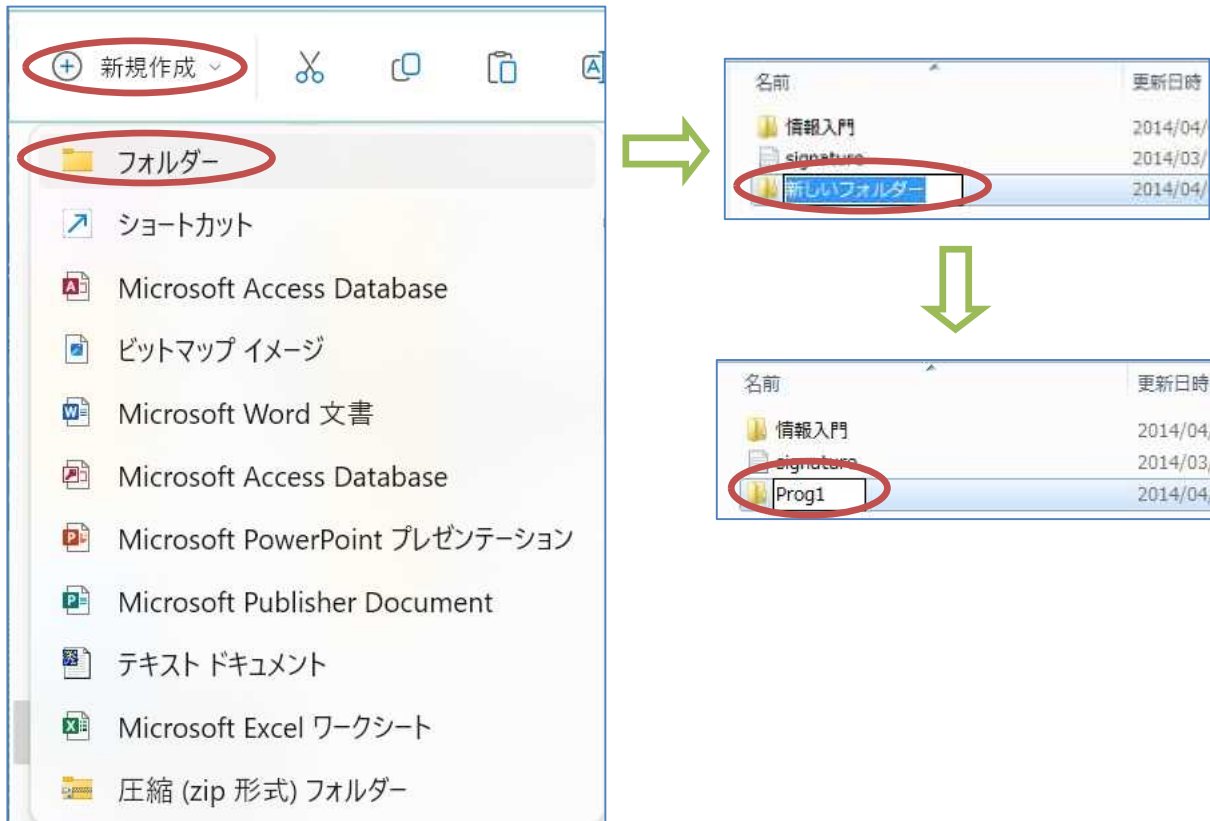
新規作成

フォルダー
ショートカット
Microsoft Access Database
ビットマップ イメージ
Microsoft Word 文書
Microsoft Access Database
Microsoft PowerPoint プレゼンテーション
Microsoft Publisher Document
テキスト ドキュメント
Microsoft Excel ワークシート
圧縮 (zip 形式) フォルダー

| 名前 | 更新日時 |
|---|---|
| 情報入門 | 2014/04/ |
| signature | 2014/03/ |
| 新しいフォルダー | 2014/04/ |

| 名前 | 更新日時 |
|---|---|
| 情報入門 | 2014/04/ |
| signature | 2014/03/ |
| Prog1 | 2014/04/ |